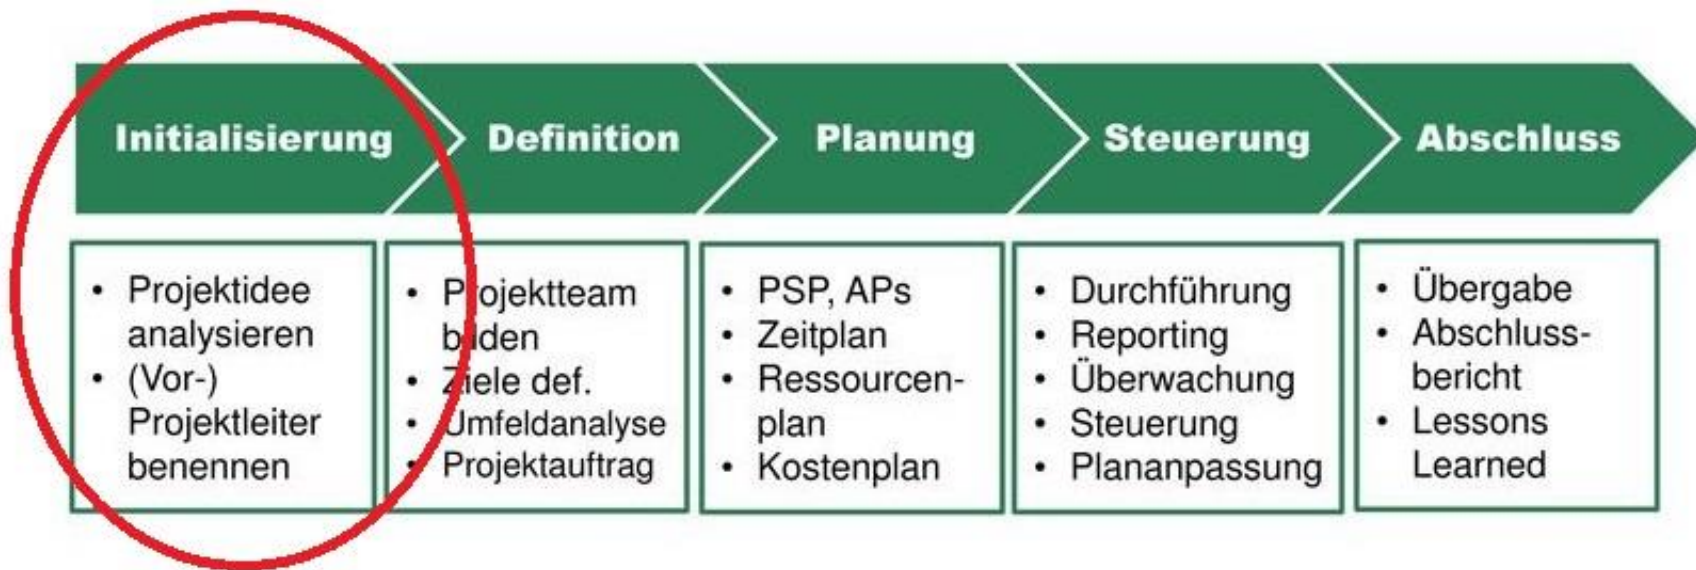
Initialisierung

- Projektidee analysieren
- (Vor-) Projektleiter benennen

Definition

- Projektteam bilden
- Ziele def.
- Umfeldanalyse
- Projektauftrag

Planung

- PSP, APs
- Zeitplan
- Ressourcenplan
- Kostenplan

Steuerung

- Durchführung
- Reporting
- Überwachung
- Steuerung
- Plananpassung

Abschluss

- Übergabe
- Abschlussbericht
- Lessons Learned